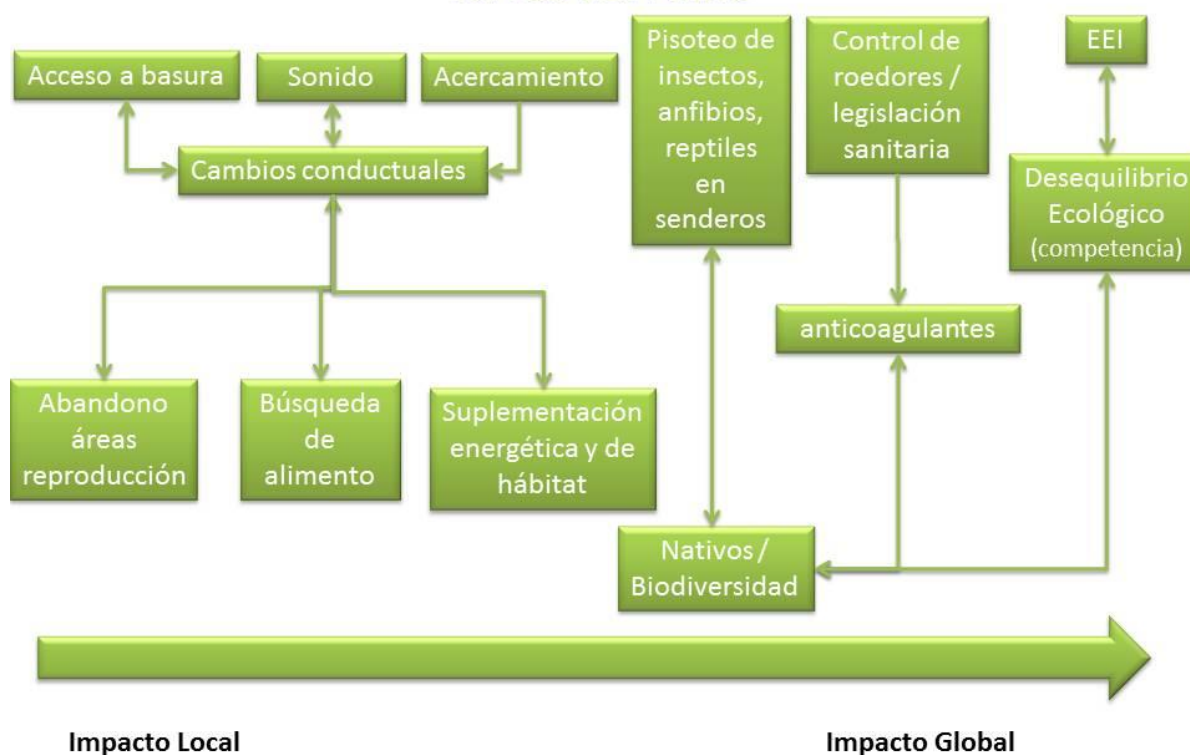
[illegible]

Acceso a basura

Sonido

Acercamiento

Cambios conductuales

Pisoteo de insectos, anfibios, reptiles en senderos

Control de roedores / legislación sanitaria

EEI

Desequilibrio Ecológico (competencia)

anticoagulantes

Abandono áreas reproducción

Búsqueda de alimento

Suplementación energética y de hábitat

Nativos / Biodiversidad

Impacto Local

Impacto Global